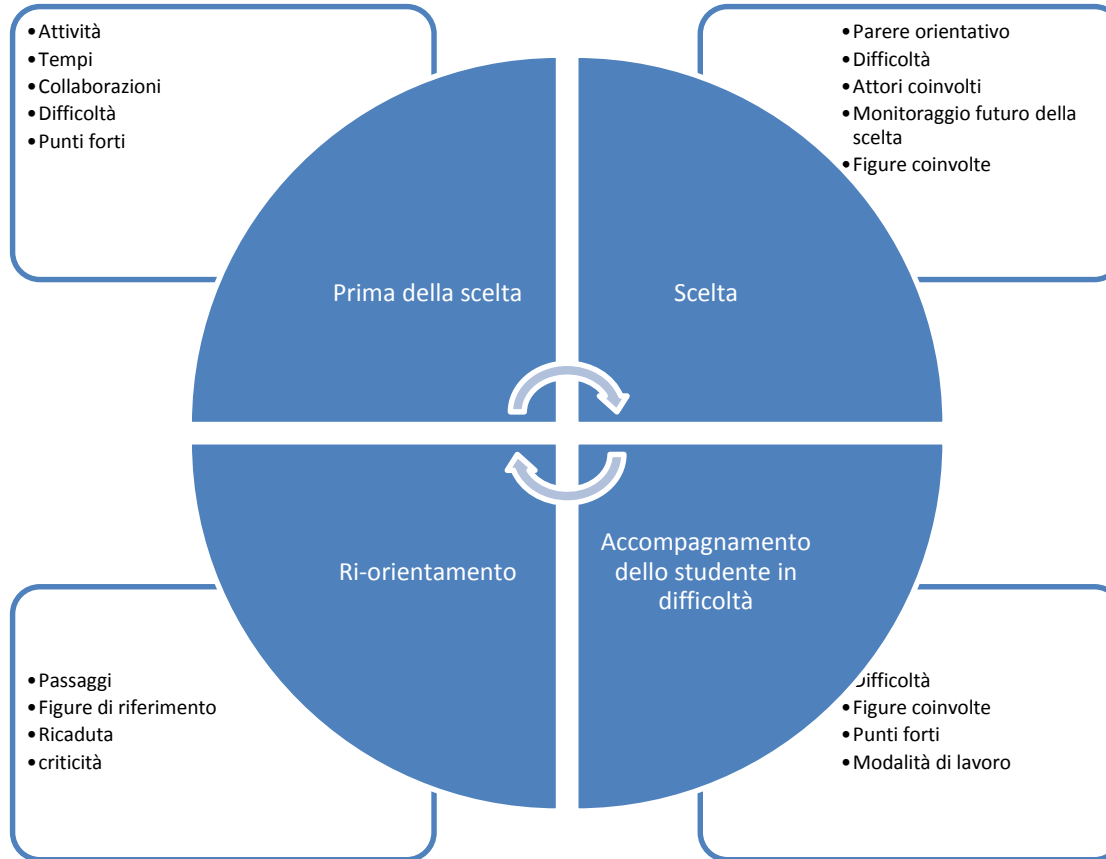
• Attività
• Tempi
• Collaborazioni
• Difficoltà
• Punti forti

• Parere orientativo
• Difficoltà
• Attori coinvolti
• Monitoraggio futuro della scelta
• Figure coinvolte

Prima della scelta

Scelta

Ri-orientamento

Accompagnamento dello studente in difficoltà

• Passaggi
• Figure di riferimento
• Ricaduta
• criticità

• Difficoltà
• Figure coinvolte
• Punti forti
• Modalità di lavoro